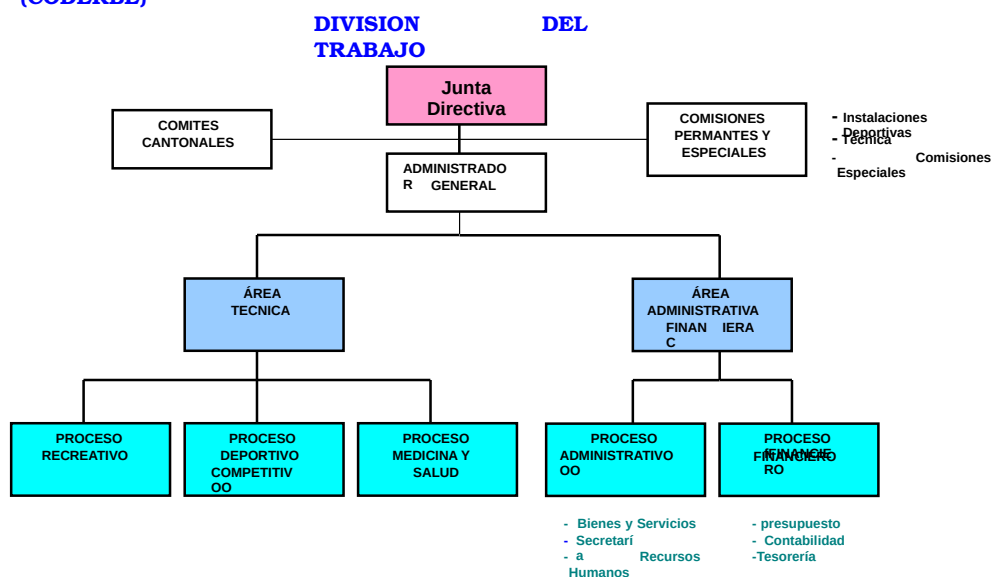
(CODERBE)

DIVISION DEL TRABAJO

Junta Directiva

COMITES CANTONALES

COMISIONES PERMANTES Y ESPECIALES

- Instalaciones Deportivas
- Tecnica
- Comisiones Especiales

ADMINISTRADO R GENERAL

ÁREA TECNICA

ÁREA ADMINISTRATIVA FINAN IERA C

PROCESO RECREATIVO

PROCESO DEPORTIVO COMPETITIV OO

PROCESO MEDICINA Y SALUD

PROCESO ADMINISTRATIVO OO

PROCESO FINANCIERO RO

- Bienes y Servicios
- Secretarí
- a Recursos Humanos

- presupuesto
- Contabilidad
-Tesorería